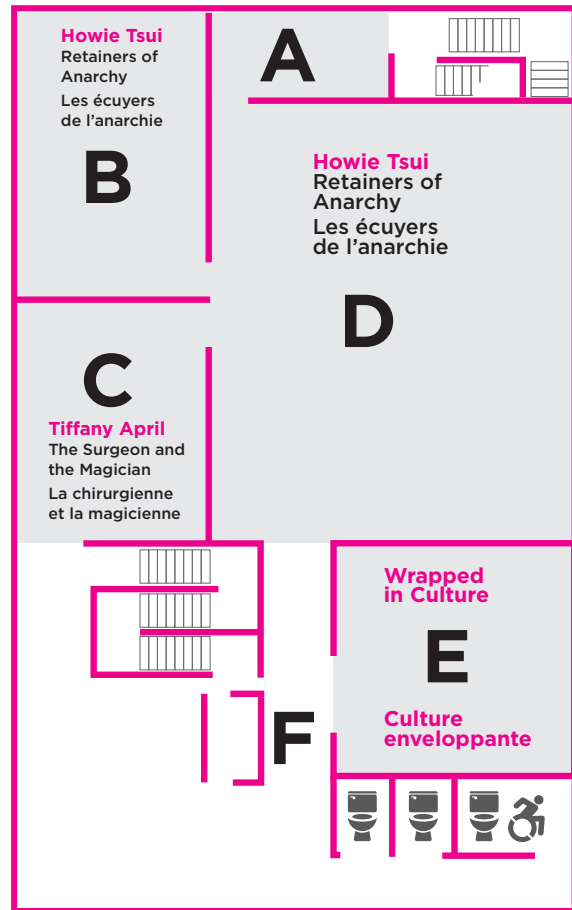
Howie Tsui
Retainers of Anarchy
Les écuyers de l'anarchie

B

A

Howie Tsui
Retainers of Anarchy
Les écuyers de l'anarchie

D

C

Tiffany April
The Surgeon and the Magician
La chirurgienne et la magicienne

Wrapped in Culture

E

Culture enveloppante

F